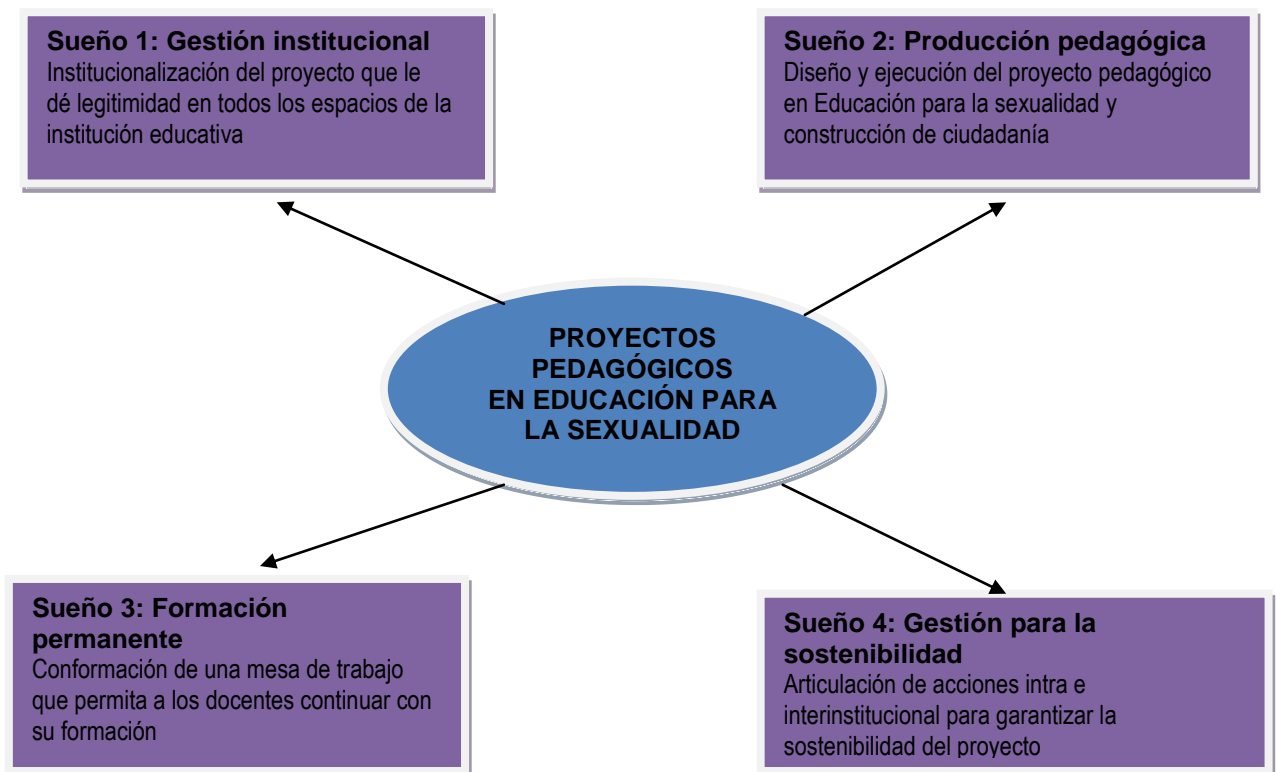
**Sueño 1: Gestión institucional**
Institucionalización del proyecto que le dé legitimidad en todos los espacios de la institución educativa

**Sueño 2: Producción pedagógica**
Diseño y ejecución del proyecto pedagógico en Educación para la sexualidad y construcción de ciudadanía

PROYECTOS PEDAGÓGICOS EN EDUCACIÓN PARA LA SEXUALIDAD

**Sueño 3: Formación permanente**
Conformación de una mesa de trabajo que permita a los docentes continuar con su formación

**Sueño 4: Gestión para la sostenibilidad**
Articulación de acciones intra e interinstitucional para garantizar la sostenibilidad del proyecto